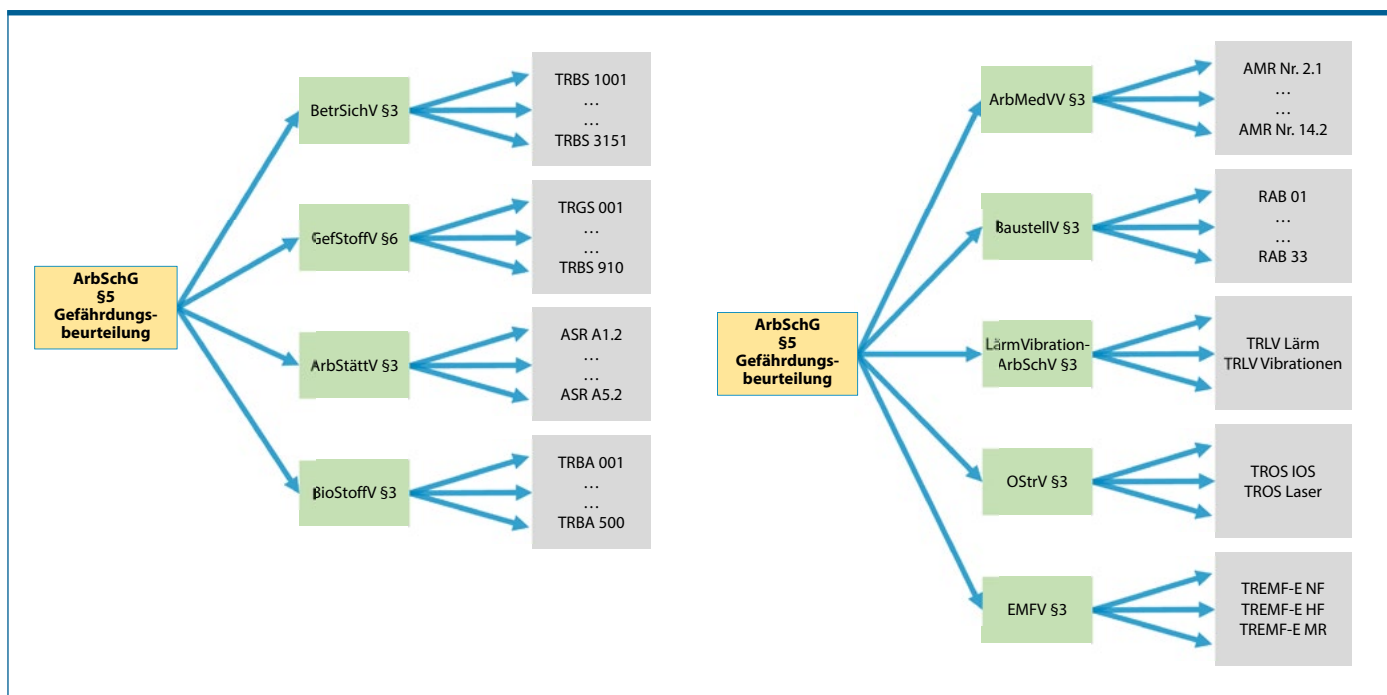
ArbSchG §5 Gefährdungsbeurteilung

BetrSichV §3

TRBS 1001
…
…
TRBS 3151

GefStoffV §6

TRGS 001
…
…
TRBS 910

ArbStättV §3

ASR A1.2
…
…
ASR A5.2

BioStoffV §3

TRBA 001
…
…
TRBA 500

ArbSchG §5 Gefährdungsbeurteilung

ArbMedVV §3

AMR Nr. 2.1
…
…
AMR Nr. 14.2

BaustellV §3

RAB 01
…
…
RAB 33

LärmVibrationArbSchV §3

TRLV Lärm
TRLV Vibrationen

OStrV §3

TROS IOS
TROS Laser

EMFV §3

TREMF-E NF
TREMF-E HF
TREMF-E MR